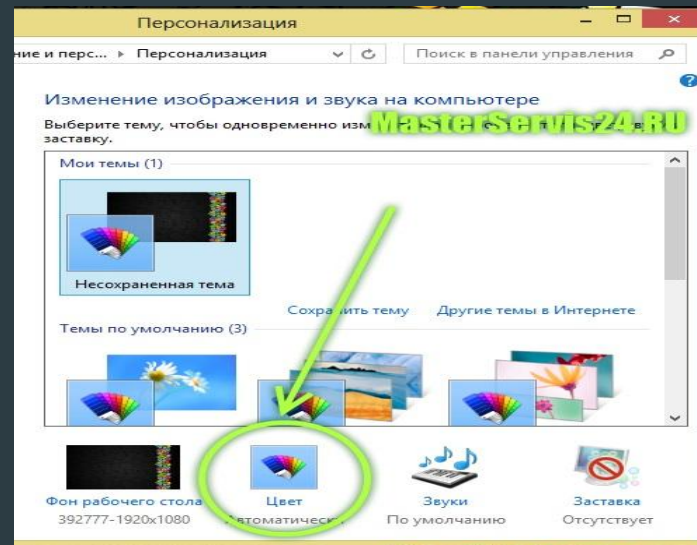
Персонализация

ние и перс... ▸ Персонализация

Поиск в панели управления

Изменение изображения и звука на компьютере

Выберите тему, чтобы одновременно изм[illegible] заставку.

MasterServis24.RU

Мои темы (1)

Несохраненная тема

Сохра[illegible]ить тему

Другие темы в Интернете

Темы по умолчанию (3)

Фон рабочего стола
392777-1920x1080

Цвет
Автоматическ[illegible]

Звуки
По умолчанию

Заставка
Отсутствует